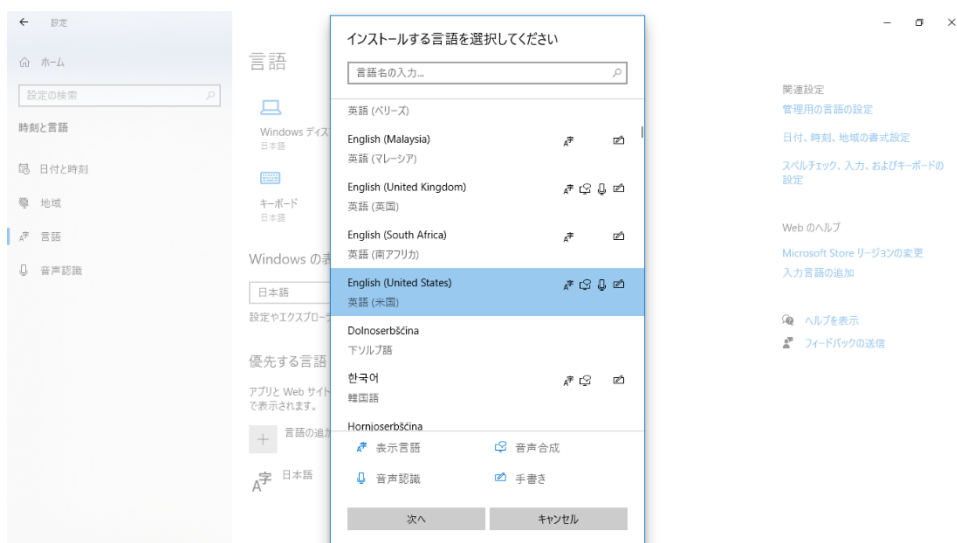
← 設定

ホーム

設定の検索

時刻と言語

日付と時刻

地域

言語

音声認識

言語

Windows ディス
日本語

キーボード
日本語

Windows の表

日本語

設定やエクスプローラ

優先する言語

アプリと Web サイト
で表示されます。

＋ 言語の追加

日本語

インストールする言語を選択してください

言語名の入力...

英語 (ベリーズ)

English (Malaysia)
英語 (マレーシア)

English (United Kingdom)
英語 (英国)

English (South Africa)
英語 (南アフリカ)

English (United States)
英語 (米国)

Dolnoserbšćina
下ソルブ語

한국어
韓国語

Hornjoserbšćina

表示言語
音声合成
音声認識
手書き

次へ
キャンセル

関連設定
管理用の言語の設定
日付、時刻、地域の書式設定
スペルチェック、入力、およびキーボードの設定

Web のヘルプ
Microsoft Store リージョンの変更
入力言語の追加

ヘルプを表示
フィードバックの送信